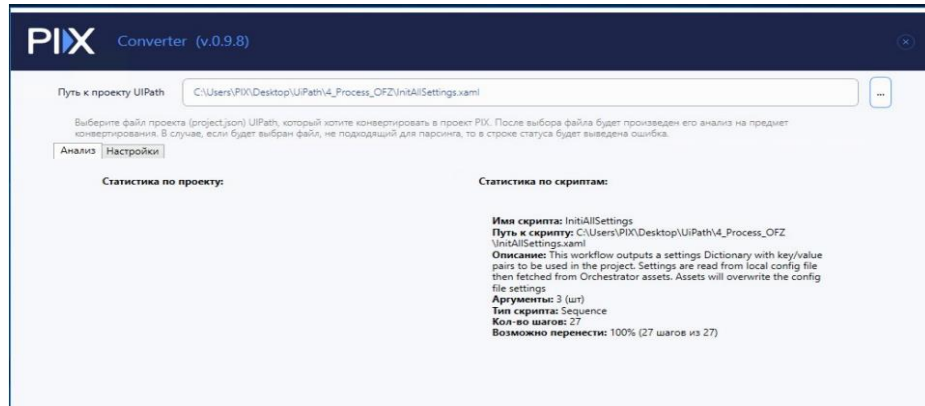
PIX Converter (v.0.9.8)

Путь к проекту UIPath C:\Users\PIX\Desktop\UiPath\4_Process_OFZ\InitAllSettings.xaml ...

Выберите файл проекта (project.json) UIPath, который хотите конвертировать в проект PIX. После выбора файла будет произведен его анализ на предмет конвертирования. В случае, если будет выбран файл, не подходящий для парсинга, то в строке статуса будет выведена ошибка.

Анализ Настройки

Статистика по проекту:

Статистика по скриптам:

Имя скрипта: InitAllSettings
Путь к скрипту: C:\Users\PIX\Desktop\UiPath\4_Process_OFZ \InitAllSettings.xaml
Описание: This workflow outputs a settings Dictionary with key/value pairs to be used in the project. Settings are read from local config file then fetched from Orchestrator assets. Assets will overwrite the config file settings
Аргументы: 3 (шт)
Тип скрипта: Sequence
Кол-во шагов: 27
Возможно перенести: 100% (27 шагов из 27)